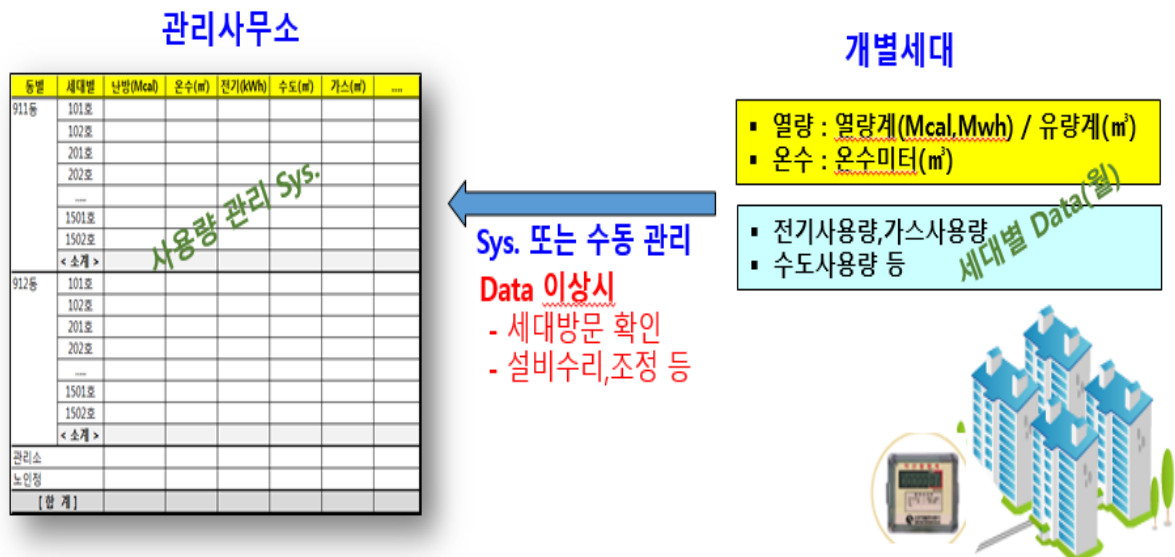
관리사무소

| 동별 | 세대별 | 난방(Mcal) | 온수(㎥) | 전기(kWh) | 수도(㎥) | 가스(㎥) | .... |
|---|---|---|---|---|---|---|---|
| 911동 | 101호 | | | | | | |
| | 102호 | | | | | | |
| | 201호 | | | | | | |
| | 202호 | | | | | | |
| | .... | | | | | | |
| | 1501호 | | | | | | |
| | 1502호 | | | | | | |
| | < 소계 > | | | | | | |
| 912동 | 101호 | | | | | | |
| | 102호 | | | | | | |
| | 201호 | | | | | | |
| | 202호 | | | | | | |
| | .... | | | | | | |
| | 1501호 | | | | | | |
| | 1502호 | | | | | | |
| | < 소계 > | | | | | | |
| 관리소 | | | | | | | |
| 노인정 | | | | | | | |
| [ 합 계 ] | | | | | | | |

사용량 관리 Sys.

개별세대

▪ 열량 : 열량계(Mcal,Mwh) / 유량계(㎥)
▪ 온수 : 온수미터(㎥)

▪ 전기사용량,가스사용량
▪ 수도사용량 등

세대별 Data(월)

Sys. 또는 수동 관리

Data 이상시
- 세대방문 확인
- 설비수리,조정 등